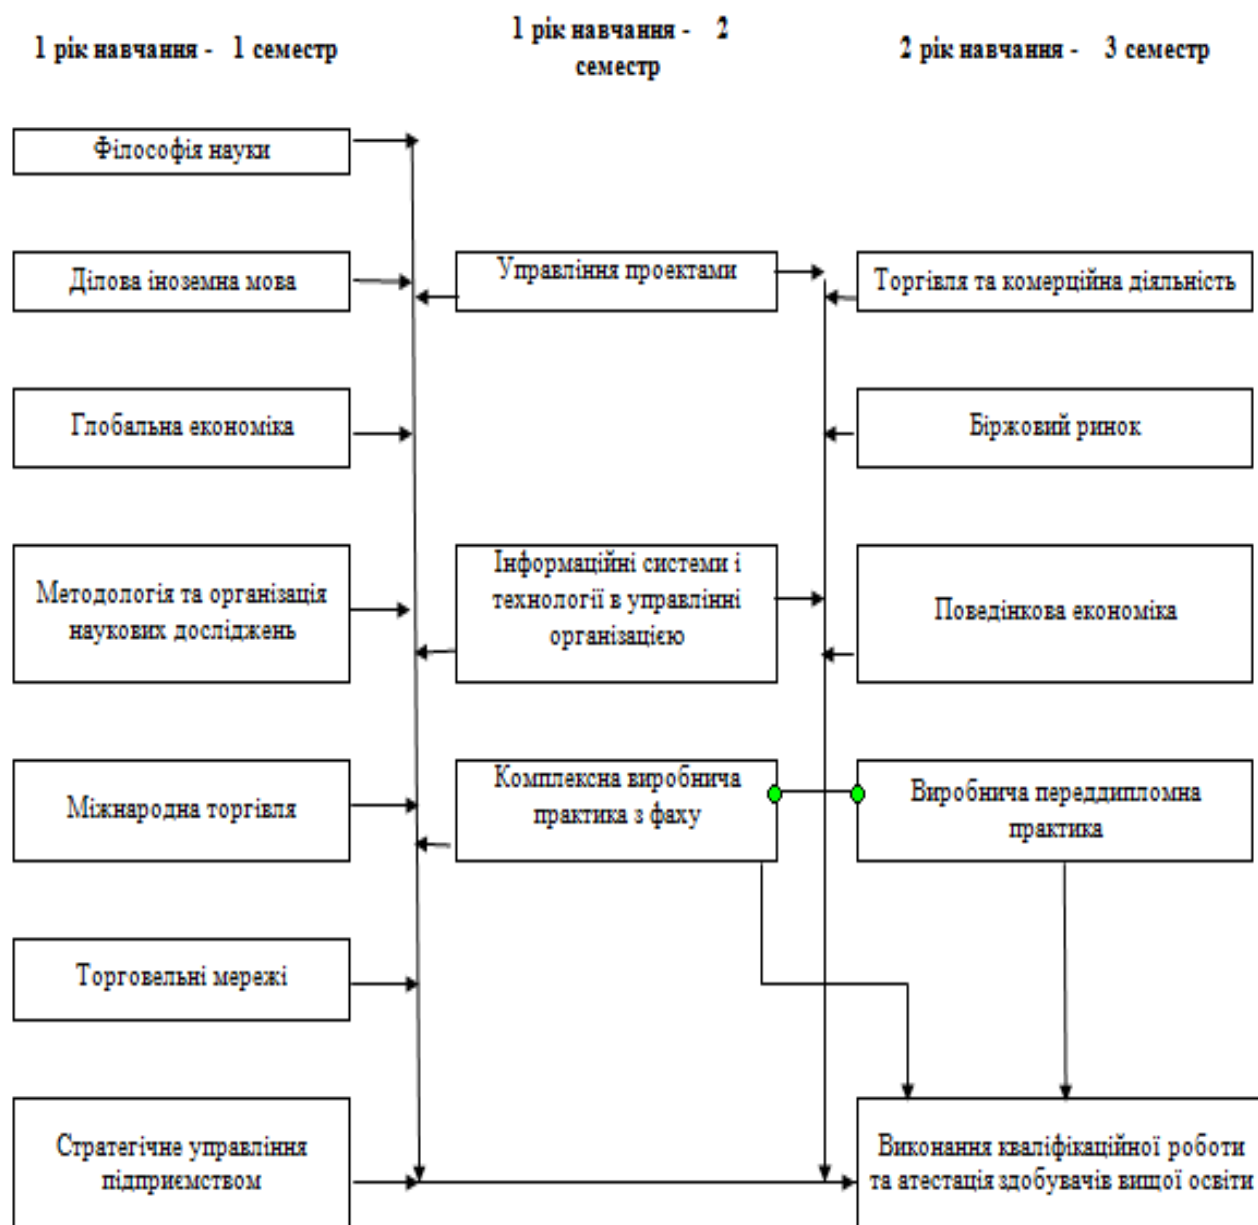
1 рік навчання - 1 семестр

1 рік навчання - 2 семестр

2 рік навчання - 3 семестр

Філософія науки

Ділова іноземна мова

Управління проектами

Торгівля та комерційна діяльність

Глобальна економіка

Біржовий ринок

Методологія та організація наукових досліджень

Інформаційні системи і технології в управлінні організацією

Поведінкова економіка

Міжнародна торгівля

Комплексна виробнича практика з фаху

Виробнича переддипломна практика

Торговельні мережі

Стратегічне управління підприємством

Виконання кваліфікаційної роботи та атестація здобувачів вищої освіти